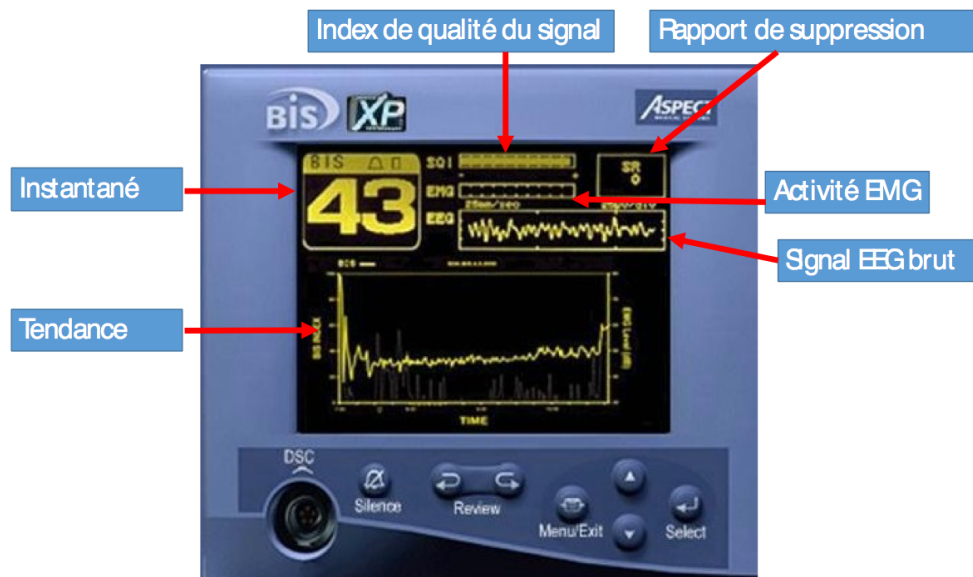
Index de qualité du signal

Rapport de suppression

BIS XP

ASPECT

Instantané

BIS

43

SQI

EMG

EEG

SR
0

Activité EMG

Signal EEG brut

Tendance

BIS INDEX

EMG Level (dB)

TIME

DSC

Silence

Review

Menu/Exit

Select